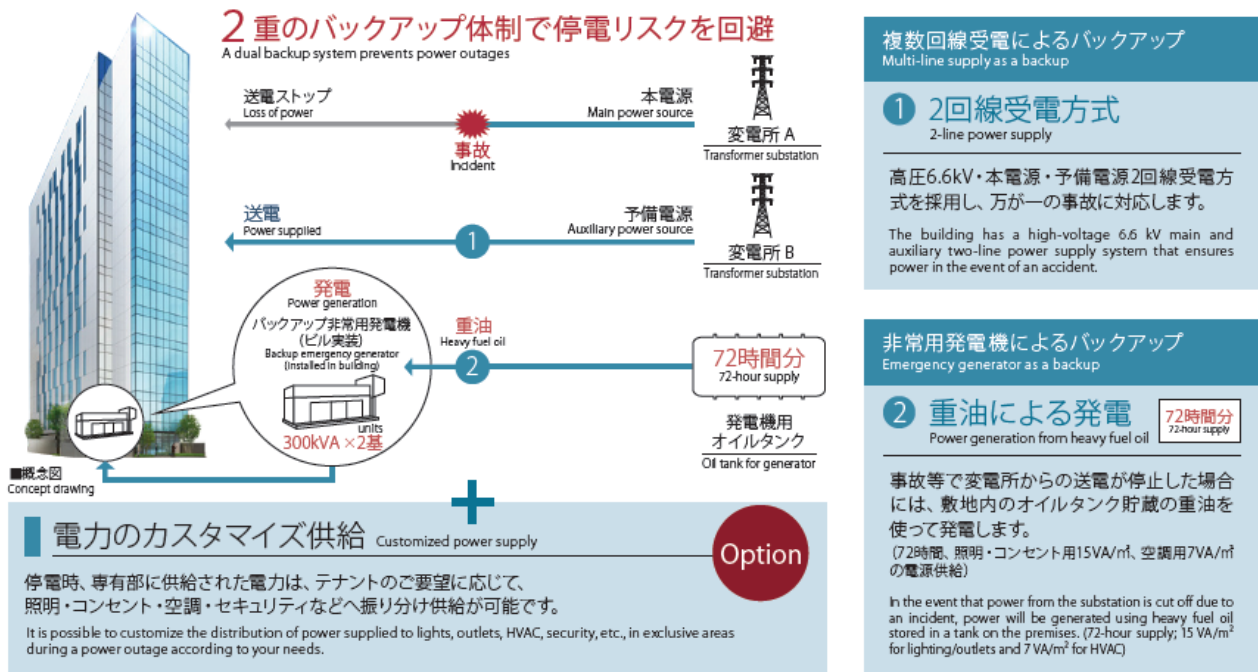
2重のバックアップ体制で停電リスクを回避
A dual backup system prevents power outages

送電ストップ
Loss of power

本電源
Main power source

事故
Incident

変電所 A
Transformer substation

送電
Power supplied

1

予備電源
Auxiliary power source

変電所 B
Transformer substation

発電
Power generation
バックアップ非常用発電機
(ビル実装)
Backup emergency generator
(installed in building)
units
300kVA ×2基

重油
Heavy fuel oil

2

72時間分
72-hour supply

発電機用
オイルタンク
Oil tank for generator

■概念図
Concept drawing

電力のカスタマイズ供給 Customized power supply

Option

停電時、専有部に供給された電力は、テナントのご要望に応じて、照明・コンセント・空調・セキュリティなどへ振り分け供給が可能です。

It is possible to customize the distribution of power supplied to lights, outlets, HVAC, security, etc., in exclusive areas during a power outage according to your needs.

複数回線受電によるバックアップ
Multi-line supply as a backup

1 2回線受電方式
2-line power supply

高圧6.6kV・本電源・予備電源2回線受電方式を採用し、万が一の事故に対応します。

The building has a high-voltage 6.6 kV main and auxiliary two-line power supply system that ensures power in the event of an accident.

非常用発電機によるバックアップ
Emergency generator as a backup

2 重油による発電
Power generation from heavy fuel oil

72時間分
72-hour supply

事故等で変電所からの送電が停止した場合には、敷地内のオイルタンク貯蔵の重油を使って発電します。
(72時間、照明・コンセント用15VA/㎡、空調用7VA/㎡の電源供給)

In the event that power from the substation is cut off due to an incident, power will be generated using heavy fuel oil stored in a tank on the premises. (72-hour supply; 15 VA/$m^2$ for lighting/outlets and 7 VA/$m^2$ for HVAC)